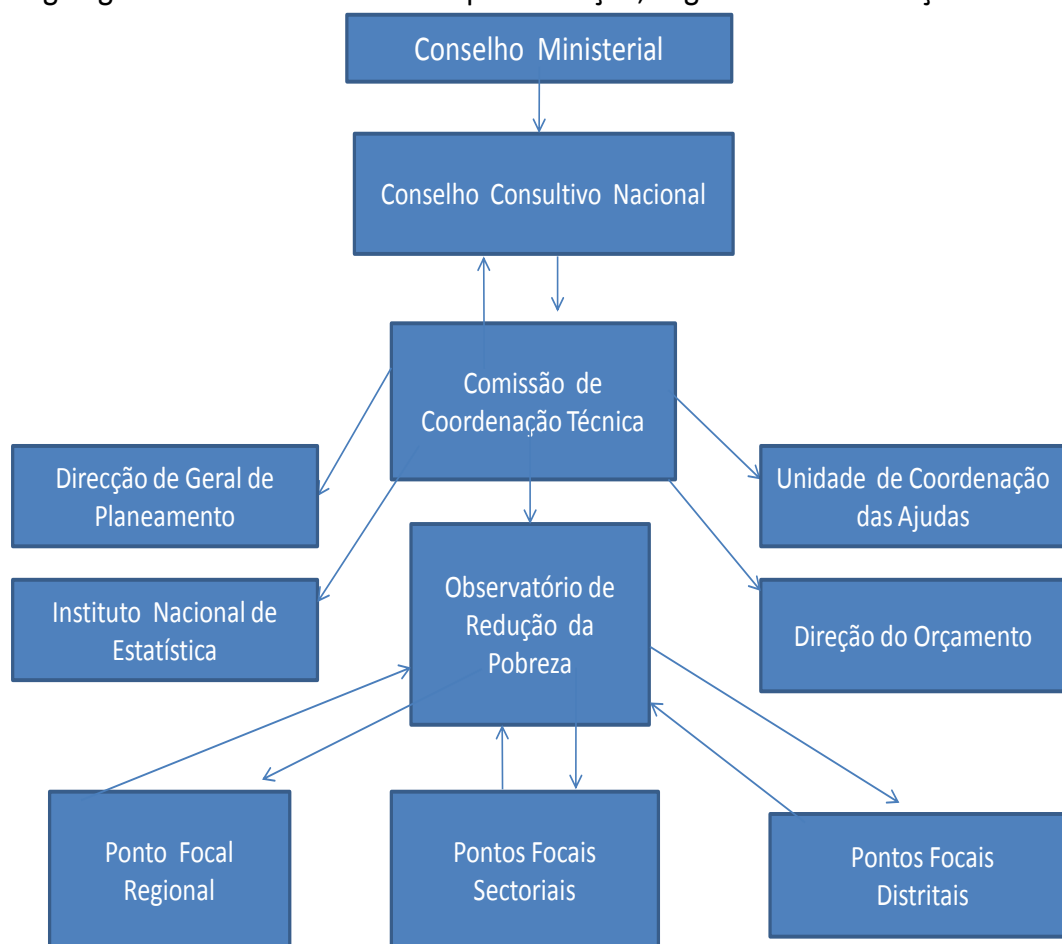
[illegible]

Conselho Ministerial

Conselho Consultivo Nacional

Comissão de Coordenação Técnica

Direcção de Geral de Planeamento

Unidade de Coordenação das Ajudas

Instituto Nacional de Estatística

Observatório de Redução da Pobreza

Direção do Orçamento

Ponto Focal Regional

Pontos Focais Sectoriais

Pontos Focais Distritais